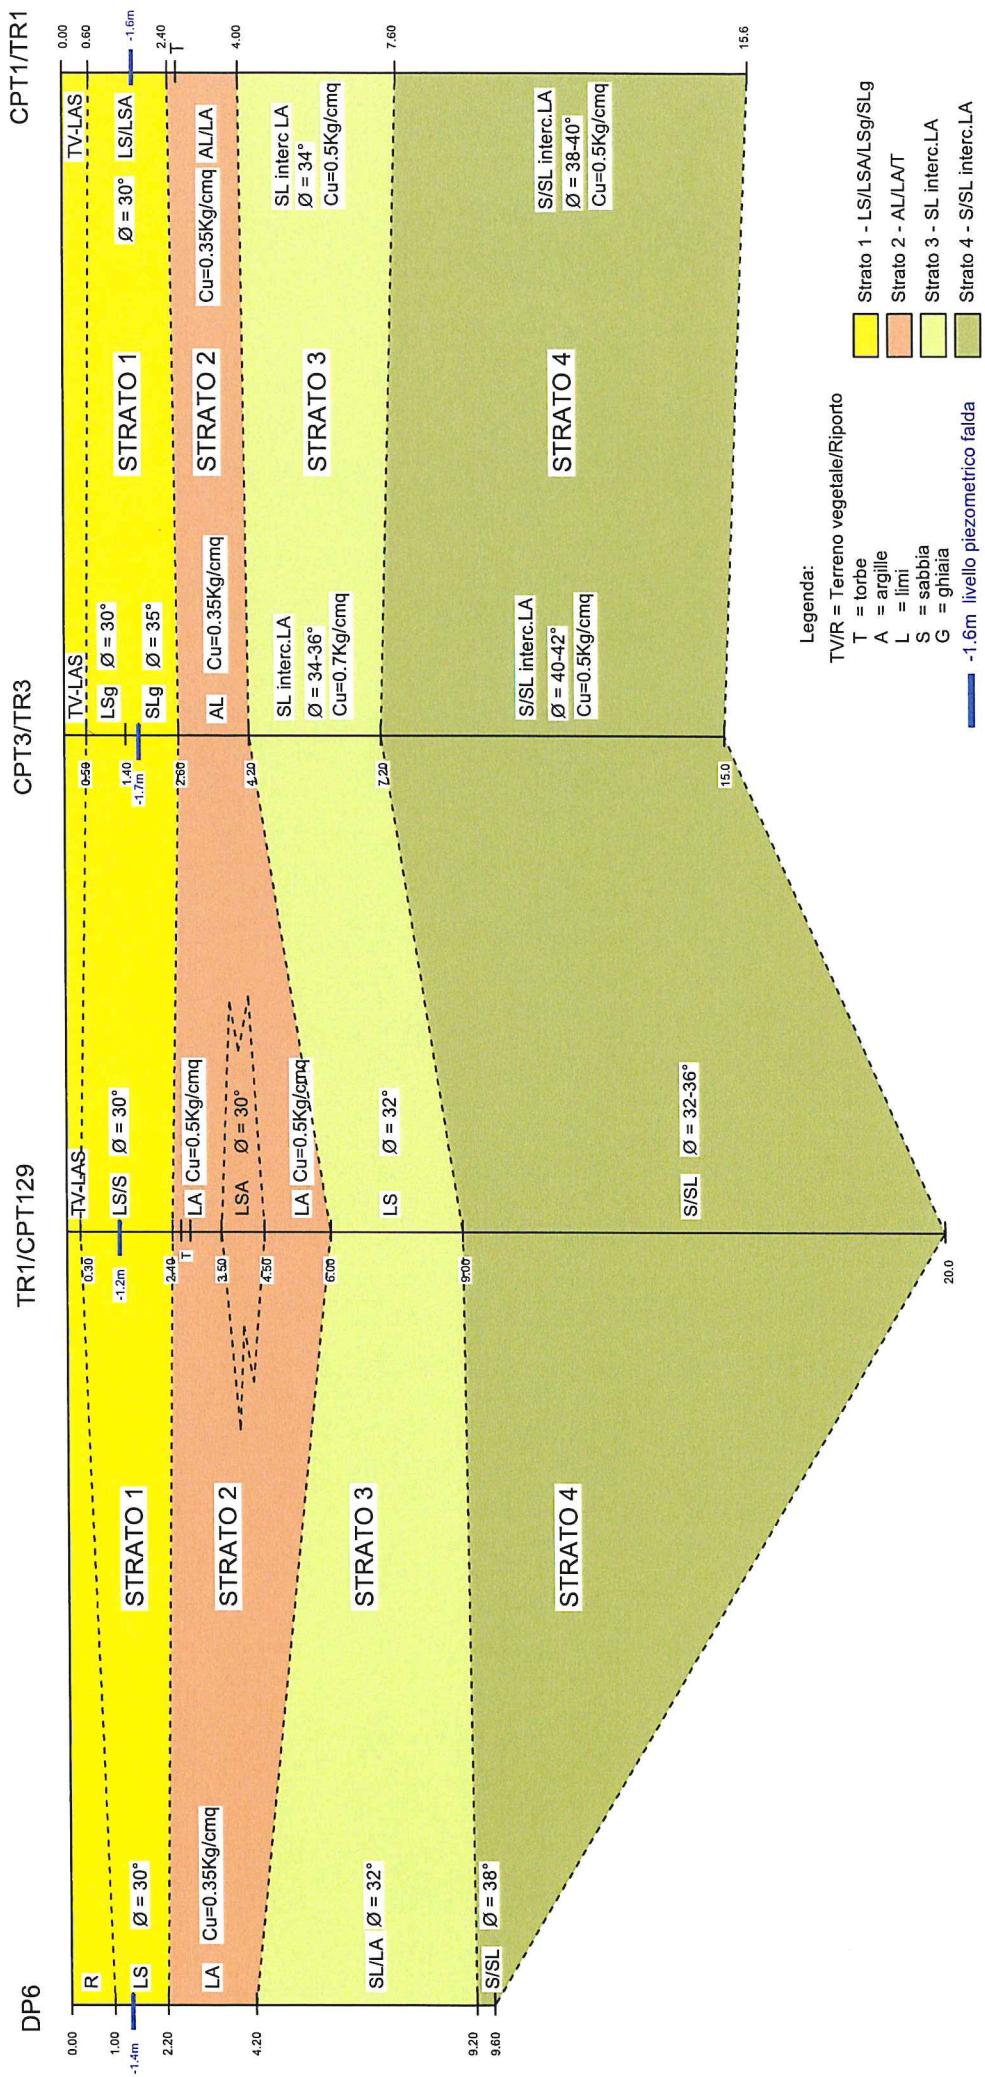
CPT1/TR1

0.00
0.60
-1.6m
2.40
T
4.00
7.60
15.6

TV-LAS
LS/LSA
Ø = 30°
STRATO 1
AL/LA
Cu=0.35Kg/cmq
STRATO 2
SL interc LA
Ø = 34°
Cu=0.5Kg/cmq
STRATO 3
S/SL interc.LA
Ø = 38-40°
Cu=0.5Kg/cmq
STRATO 4

Strato 1 - LS/LSA/LSg/SLg
Strato 2 - AL/LA/T
Strato 3 - SL interc.LA
Strato 4 - S/SL interc.LA

Legenda:
TV/R = Terreno vegetale/Riporto
T = torbe
A = argille
L = limi
S = sabbia
G = ghiaia
-1.6m livello piezometrico falda

CPT3/TR3

0.50
1.40
-1.7m
2.60
4.20
7.20
15.0

TV-LAS
LSg Ø = 30°
SLg Ø = 35°
AL Cu=0.35Kg/cmq
SL interc.LA
Ø = 34-36°
Cu=0.7Kg/cmq
S/SL interc.LA
Ø = 40-42°
Cu=0.5Kg/cmq

TR1/CPT129

0.30
-1.2m
2.40
T
3.50
4.50
6.00
9.00
20.0

TV-LAS
LS/S Ø = 30°
LA Cu=0.5Kg/cmq
LSA Ø = 30°
LA Cu=0.5Kg/cmq
LS Ø = 32°
S/SL Ø = 32-36°

STRATO 1
STRATO 2
STRATO 3
STRATO 4

DP6

0.00
1.00
-1.4m
2.20
4.20
9.20
9.60

R
LS Ø = 30°
LA Cu=0.35Kg/cmq
SL/LA Ø = 32°
S/SL Ø = 38°